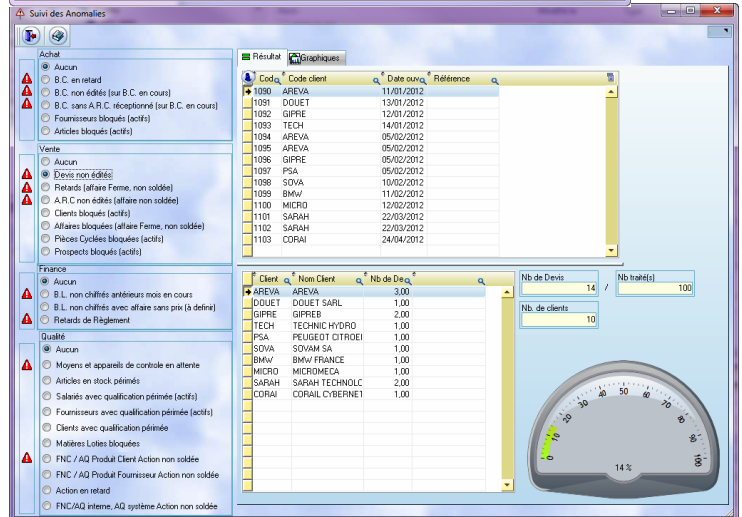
Suivi des Anomalies

Achat
Aucun
B.C. en retard
B.C. non édités (sur B.C. en cours)
B.C. sans A.R.C. réceptionné (sur B.C. en cours)
Fournisseurs bloqués (actifs)
Articles bloqués (actifs)

Vente
Aucun
Devis non édités
Retards (affaire Ferme, non soldée)
A.R.C non édités (affaire non soldée)
Clients bloqués (actifs)
Affaires bloquées (affaire Ferme, non soldée)
Pièces Cyclées bloquées (actifs)
Prospects bloqués (actifs)

Finance
Aucun
B.L. non chiffrés antérieurs mois en cours
B.L. non chiffrés avec affaire sans prix (à definir)
Retards de Règlement

Qualité
Aucun
Moyens et appareils de controle en attente
Articles en stock périmés
Salariés avec qualification périmée (actifs)
Fournisseurs avec qualification périmée (actifs)
Clients avec qualification périmée
Matières Loties bloquées
FNC / AQ Produit Client Action non soldée
FNC / AQ Produit Fournisseur Action non soldée
Action en retard
FNC/AQ interne, AQ système Action non soldée

Résultat | Graphiques

| Cod | Code client | Date ouv | Référence |
|---|---|---|---|
| 1090 | AREVA | 11/01/2012 | |
| 1091 | DOUET | 13/01/2012 | |
| 1092 | GIPRE | 12/01/2012 | |
| 1093 | TECH | 14/01/2012 | |
| 1094 | AREVA | 05/02/2012 | |
| 1095 | AREVA | 05/02/2012 | |
| 1096 | GIPRE | 05/02/2012 | |
| 1097 | PSA | 05/02/2012 | |
| 1098 | SOVA | 10/02/2012 | |
| 1099 | BMW | 11/02/2012 | |
| 1100 | MICRO | 12/02/2012 | |
| 1101 | SARAH | 22/03/2012 | |
| 1102 | SARAH | 22/03/2012 | |
| 1103 | CORAI | 24/04/2012 | |

| Client | Nom Client | Nb de De |
|---|---|---|
| AREVA | AREVA | 3,00 |
| DOUET | DOUET SARL | 1,00 |
| GIPRE | GIPREB | 2,00 |
| TECH | TECHNIC HYDRO | 1,00 |
| PSA | PEUGEOT CITROEI | 1,00 |
| SOVA | SOVAM SA | 1,00 |
| BMW | BMW FRANCE | 1,00 |
| MICRO | MICROMECA | 1,00 |
| SARAH | SARAH TECHNOLC | 2,00 |
| CORAI | CORAIL CYBERNET | 1,00 |

Nb de Devis 14 / Nb traité(s) 100
Nb. de clients 10

0 10 20 30 40 50 60 70 80 90 100
14 %